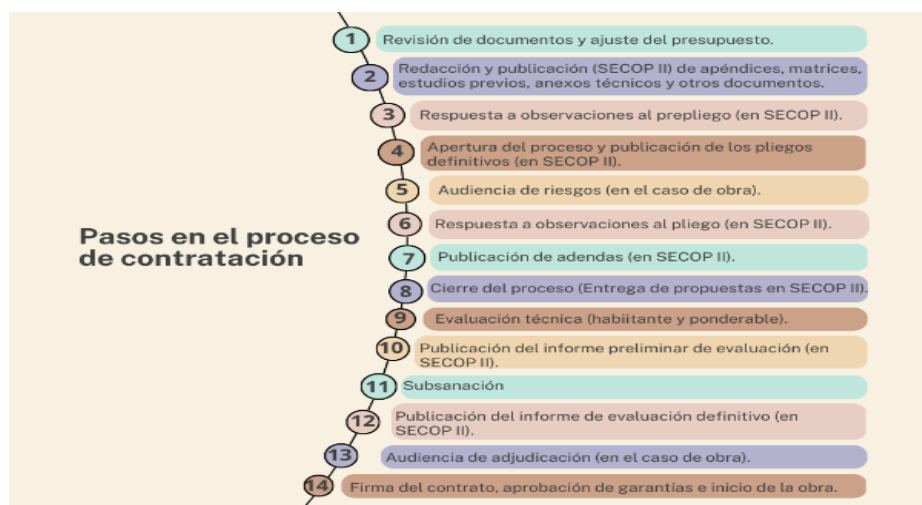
Pasos en el proceso de contratación

1 Revisión de documentos y ajuste del presupuesto.

2 Redacción y publicación (SECOP II) de apéndices, matrices, estudios previos, anexos técnicos y otros documentos.

3 Respuesta a observaciones al prepliego (en SECOP II).

4 Apertura del proceso y publicación de los pliegos definitivos (en SECOP II).

5 Audiencia de riesgos (en el caso de obra).

6 Respuesta a observaciones al pliego (en SECOP II).

7 Publicación de adendas (en SECOP II).

8 Cierre del proceso (Entrega de propuestas en SECOP II).

9 Evaluación técnica (habiitante y ponderable).

10 Publicación del informe preliminar de evaluación (en SECOP II).

11 Subsanación

12 Publicación del informe de evaluación definitivo (en SECOP II).

13 Audiencia de adjudicación (en el caso de obra).

14 Firma del contrato, aprobación de garantías e inicio de la obra.